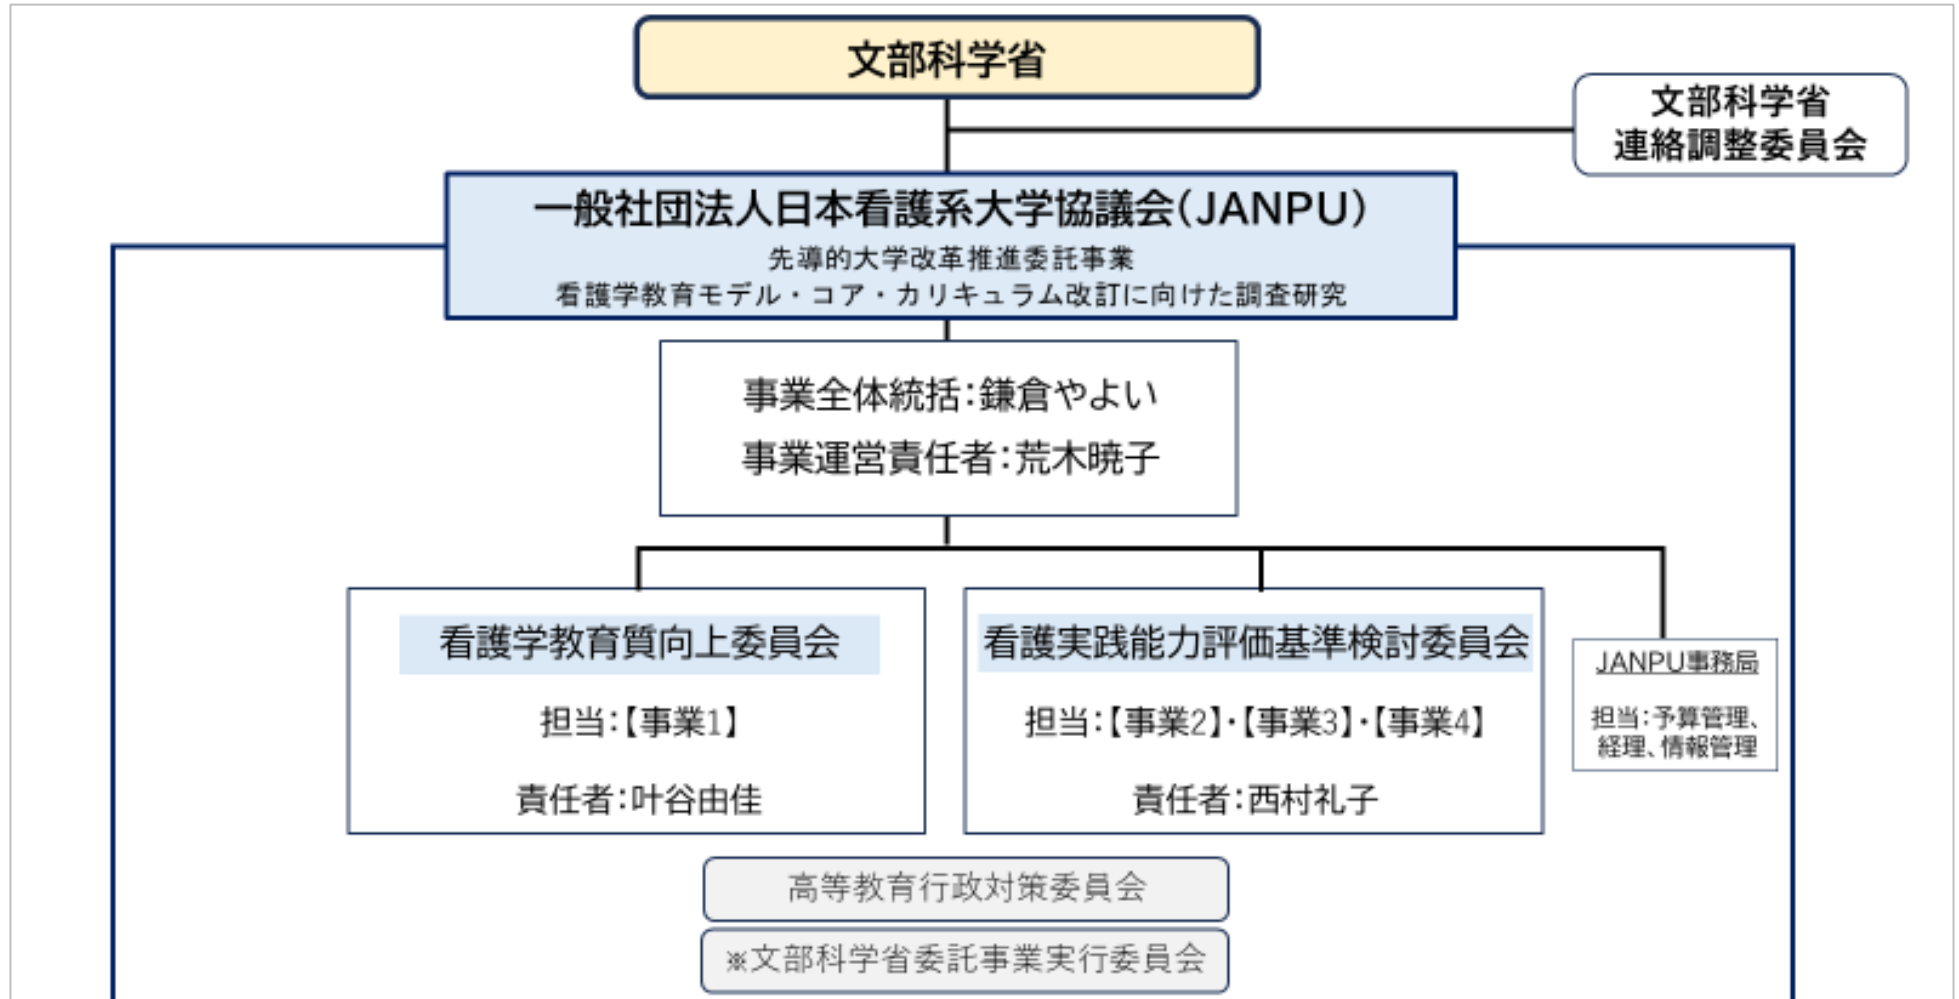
文部科学省

文部科学省
連絡調整委員会

一般社団法人日本看護系大学協議会（JANPU）
先導的大学改革推進委託事業
看護学教育モデル・コア・カリキュラム改訂に向けた調査研究

事業全体統括：鎌倉やよい
事業運営責任者：荒木暁子

看護学教育質向上委員会
担当：【事業1】
責任者：叶谷由佳

看護実践能力評価基準検討委員会
担当：【事業2】・【事業3】・【事業4】
責任者：西村礼子

JANPU事務局
担当：予算管理、経理、情報管理

高等教育行政対策委員会

※文部科学省委託事業実行委員会